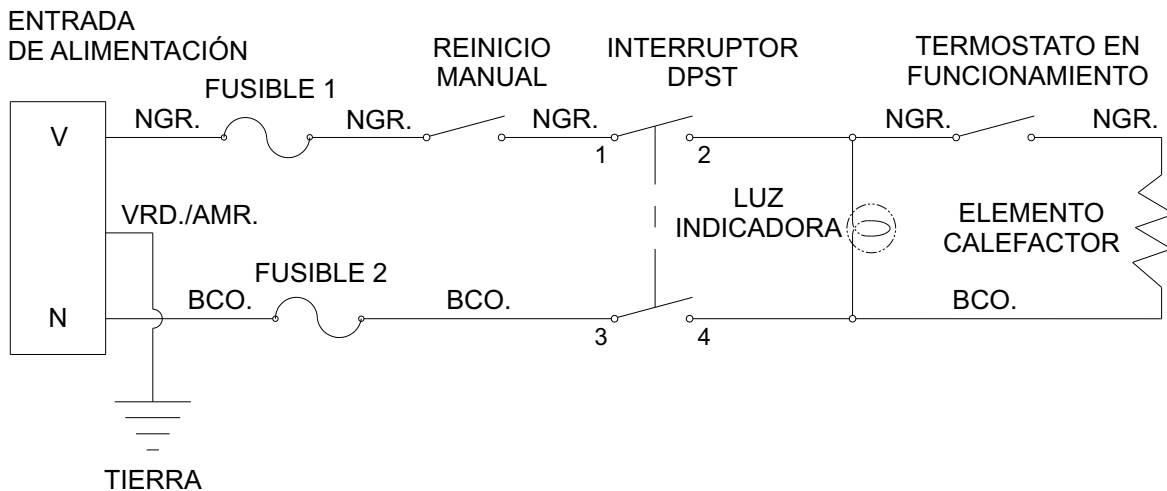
ENTRADA DE ALIMENTACIÓN

REINICIO MANUAL

INTERRUPTOR DPST

TERMOSTATO EN FUNCIONAMIENTO

FUSIBLE 1

V

NGR.

NGR.

NGR.

1

2

NGR.

NGR.

VRD./AMR.

LUZ INDICADORA

ELEMENTO CALEFACTOR

FUSIBLE 2

N

BCO.

BCO.

3

4

BCO.

TIERRA